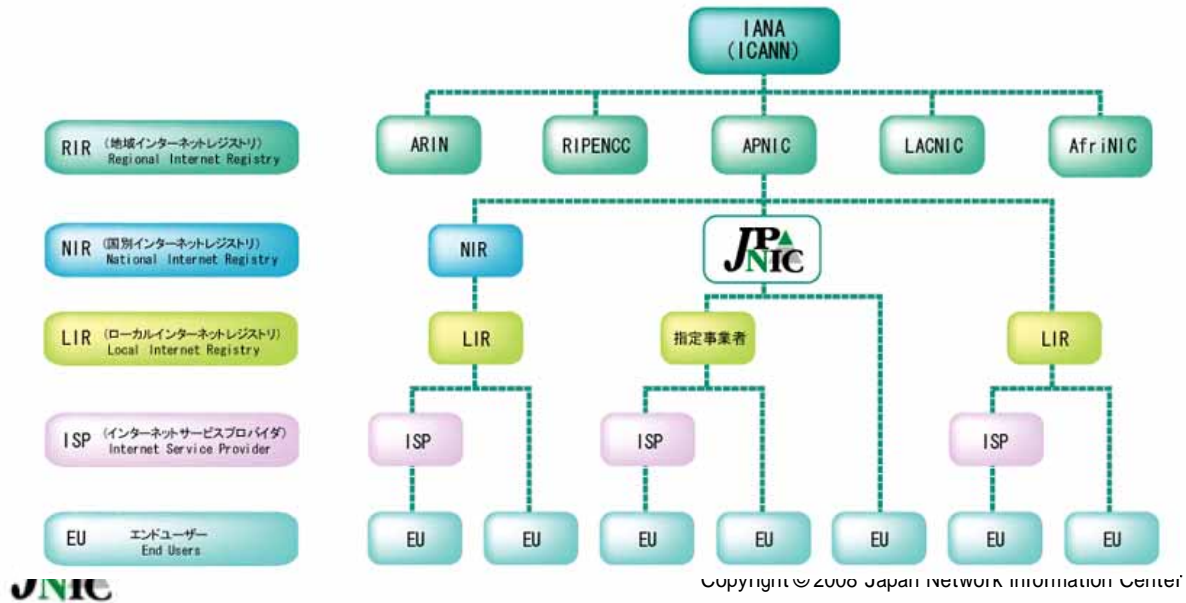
IANA
(ICANN)

RIR (地域インターネットレジストリ) Regional Internet Registry

ARIN

RIPENCC

APNIC

LACNIC

AfriNIC

NIR (国別インターネットレジストリ) National Internet Registry

NIR

JPNIC

LIR (ローカルインターネットレジストリ) Local Internet Registry

LIR

指定事業者

LIR

ISP (インターネットサービスプロバイダ) Internet Service Provider

ISP

ISP

ISP

EU エンドユーザー End Users

EU

EU

EU

EU

EU

EU

EU

JNIC

Copyright © 2008 Japan Network Information Center